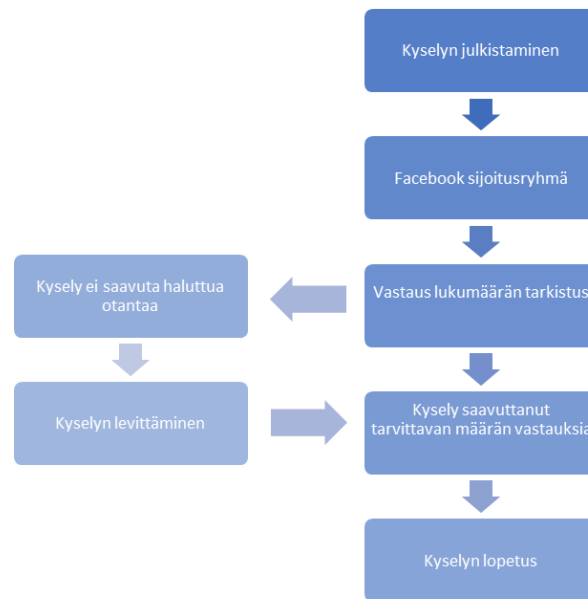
Kyselyn julkistaminen

Facebook sijoitusryhmä

Kysely ei saavuta haluttua otantaa

Vastaus lukumäärän tarkistus

Kyselyn levittäminen

Kysely saavuttanut tarvittavan määrän vastauksia

Kyselyn lopetus